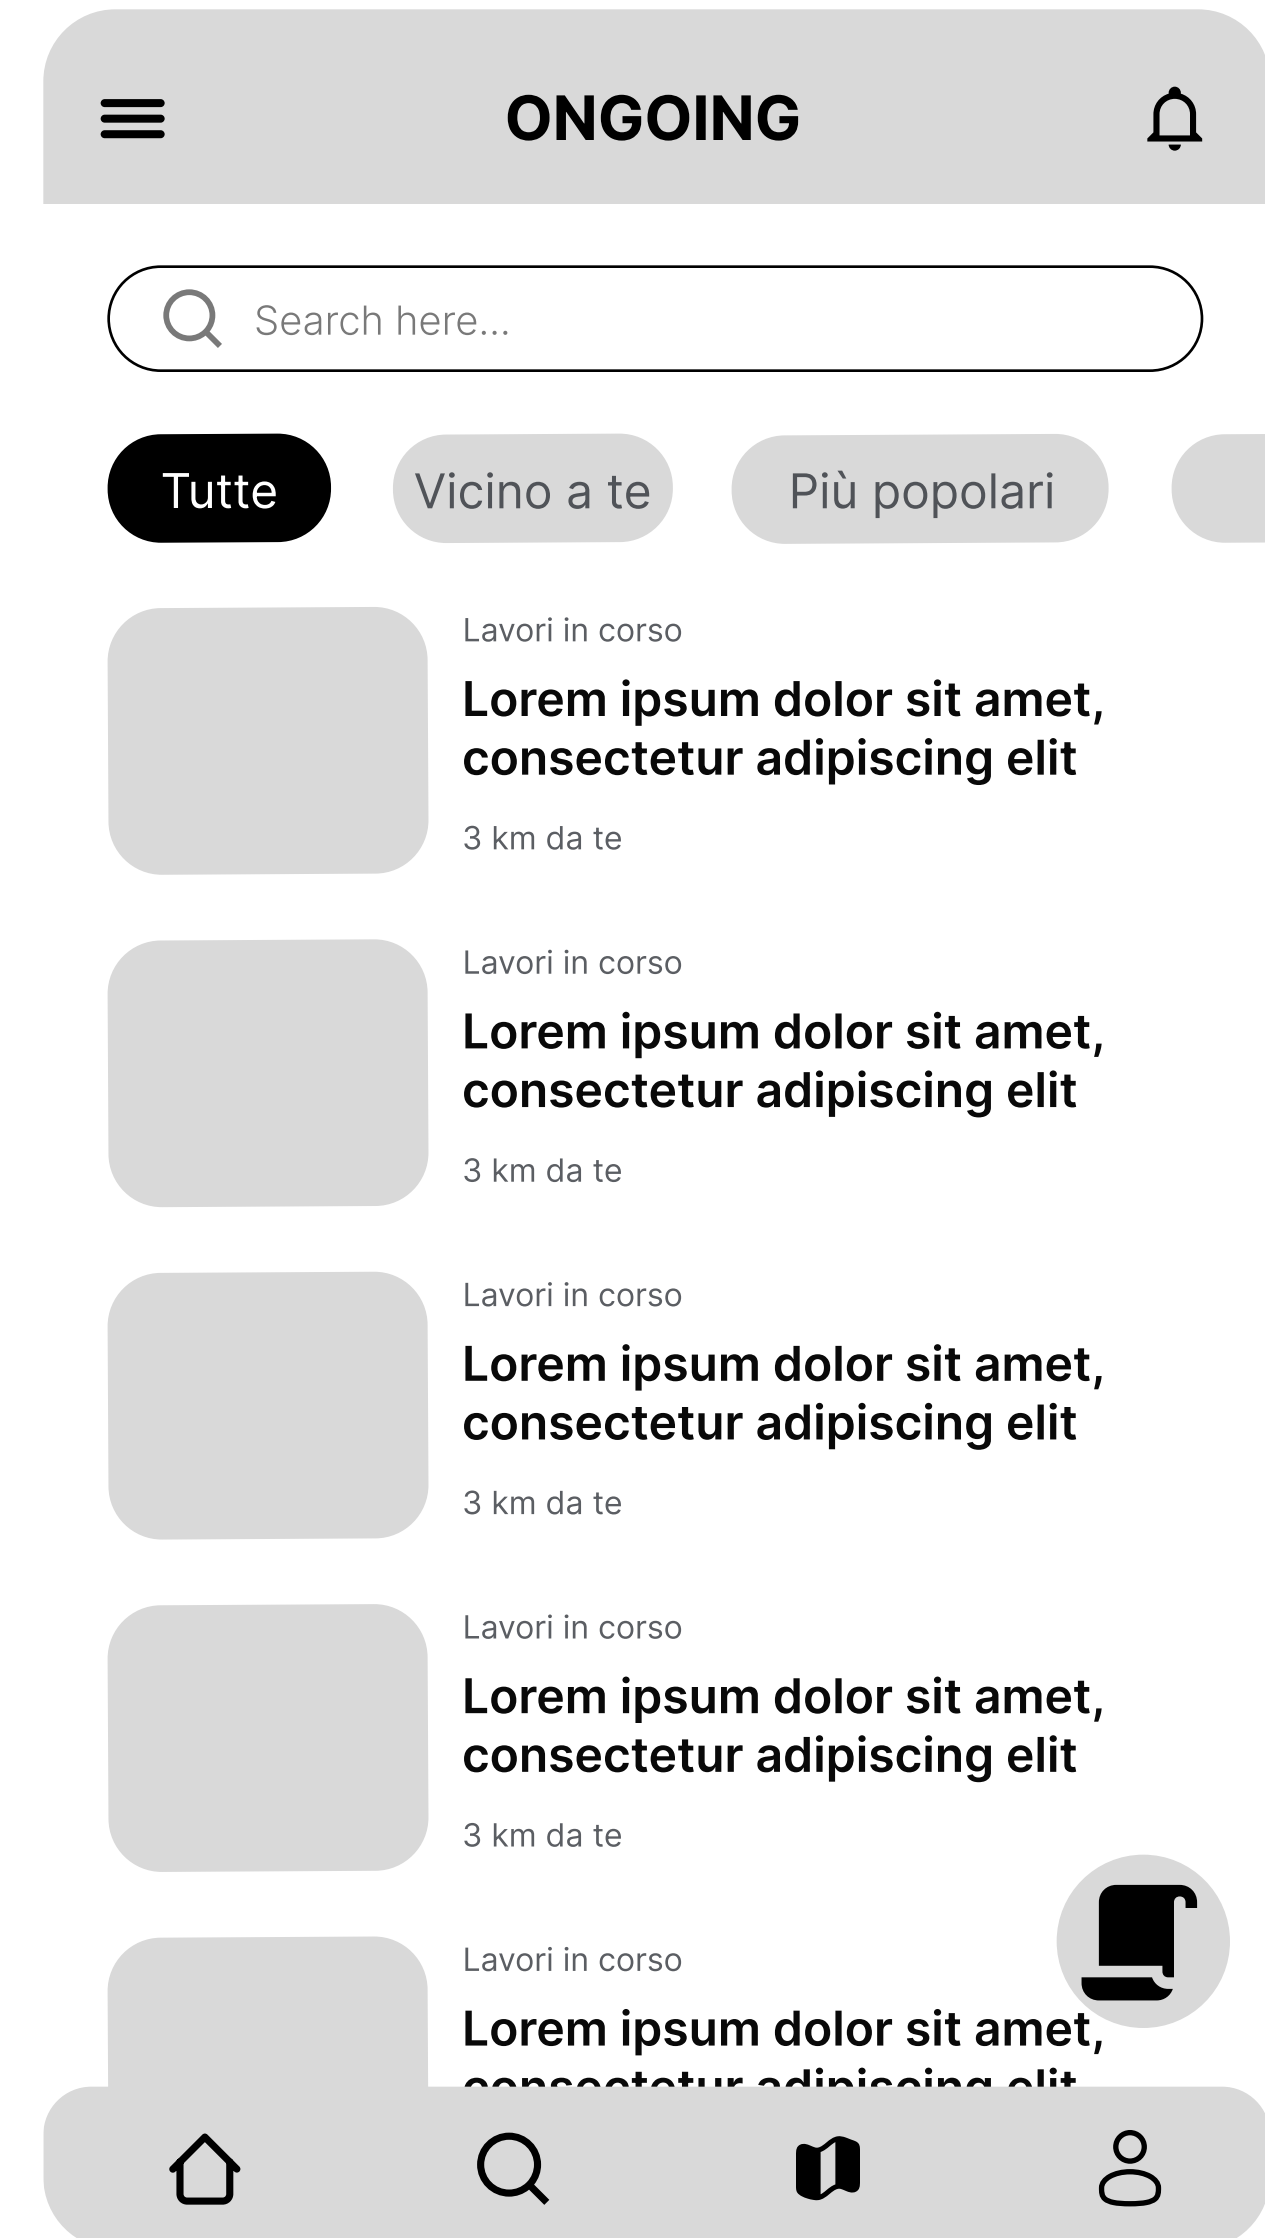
ONGOING

Search here...

Tutte
Vicino a te
Più popolari

Lavori in corso
Lorem ipsum dolor sit amet, consectetur adipiscing elit
3 km da te

Lavori in corso
Lorem ipsum dolor sit amet, consectetur adipiscing elit
3 km da te

Lavori in corso
Lorem ipsum dolor sit amet, consectetur adipiscing elit
3 km da te

Lavori in corso
Lorem ipsum dolor sit amet, consectetur adipiscing elit
3 km da te

Lavori in corso
Lorem ipsum dolor sit amet, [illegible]